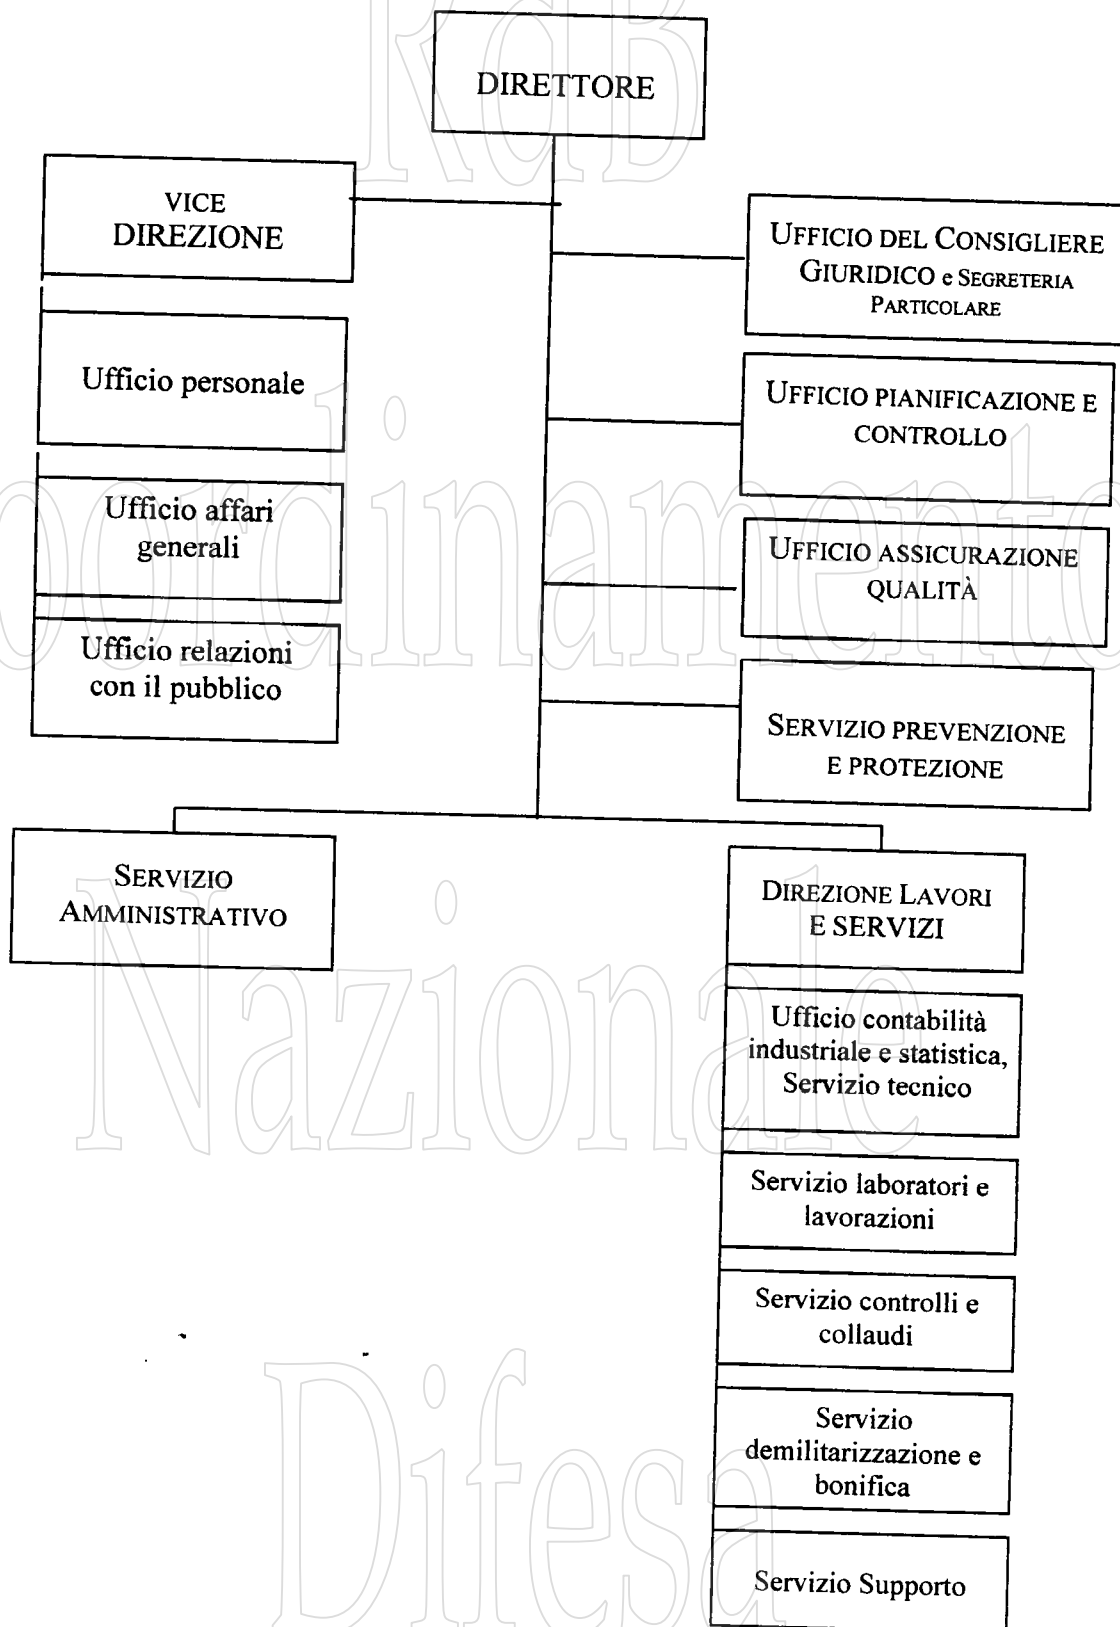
DIRETTORE

VICE DIREZIONE

Ufficio personale

Ufficio affari generali

Ufficio relazioni con il pubblico

UFFICIO DEL CONSIGLIERE GIURIDICO e SEGRETERIA PARTICOLARE

UFFICIO PIANIFICAZIONE E CONTROLLO

UFFICIO ASSICURAZIONE QUALITÀ

SERVIZIO PREVENZIONE E PROTEZIONE

SERVIZIO AMMINISTRATIVO

DIREZIONE LAVORI E SERVIZI

Ufficio contabilità industriale e statistica, Servizio tecnico

Servizio laboratori e lavorazioni

Servizio controlli e collaudi

Servizio demilitarizzazione e bonifica

Servizio Supporto

RGB
Coordinamento
Nazionale
Difesa